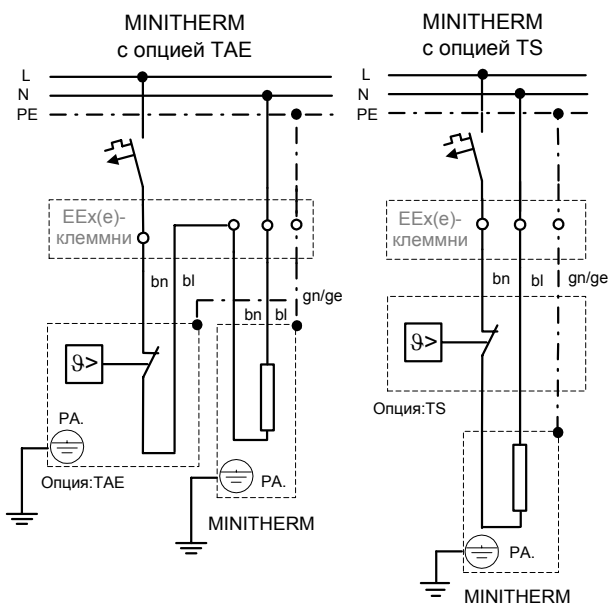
MINITHERM
с опцией TAE

MINITHERM
с опцией TS

L
N
PE

EEx(e)-
клеммни

bn
bl
gn/ge
bn
bl

$\vartheta$>

PA.

Опция:TAE

PA.

MINITHERM

L
N
PE

EEx(e)-
клеммни

bn
bl
gn/ge

$\vartheta$>

Опция:TS

PA.

MINITHERM